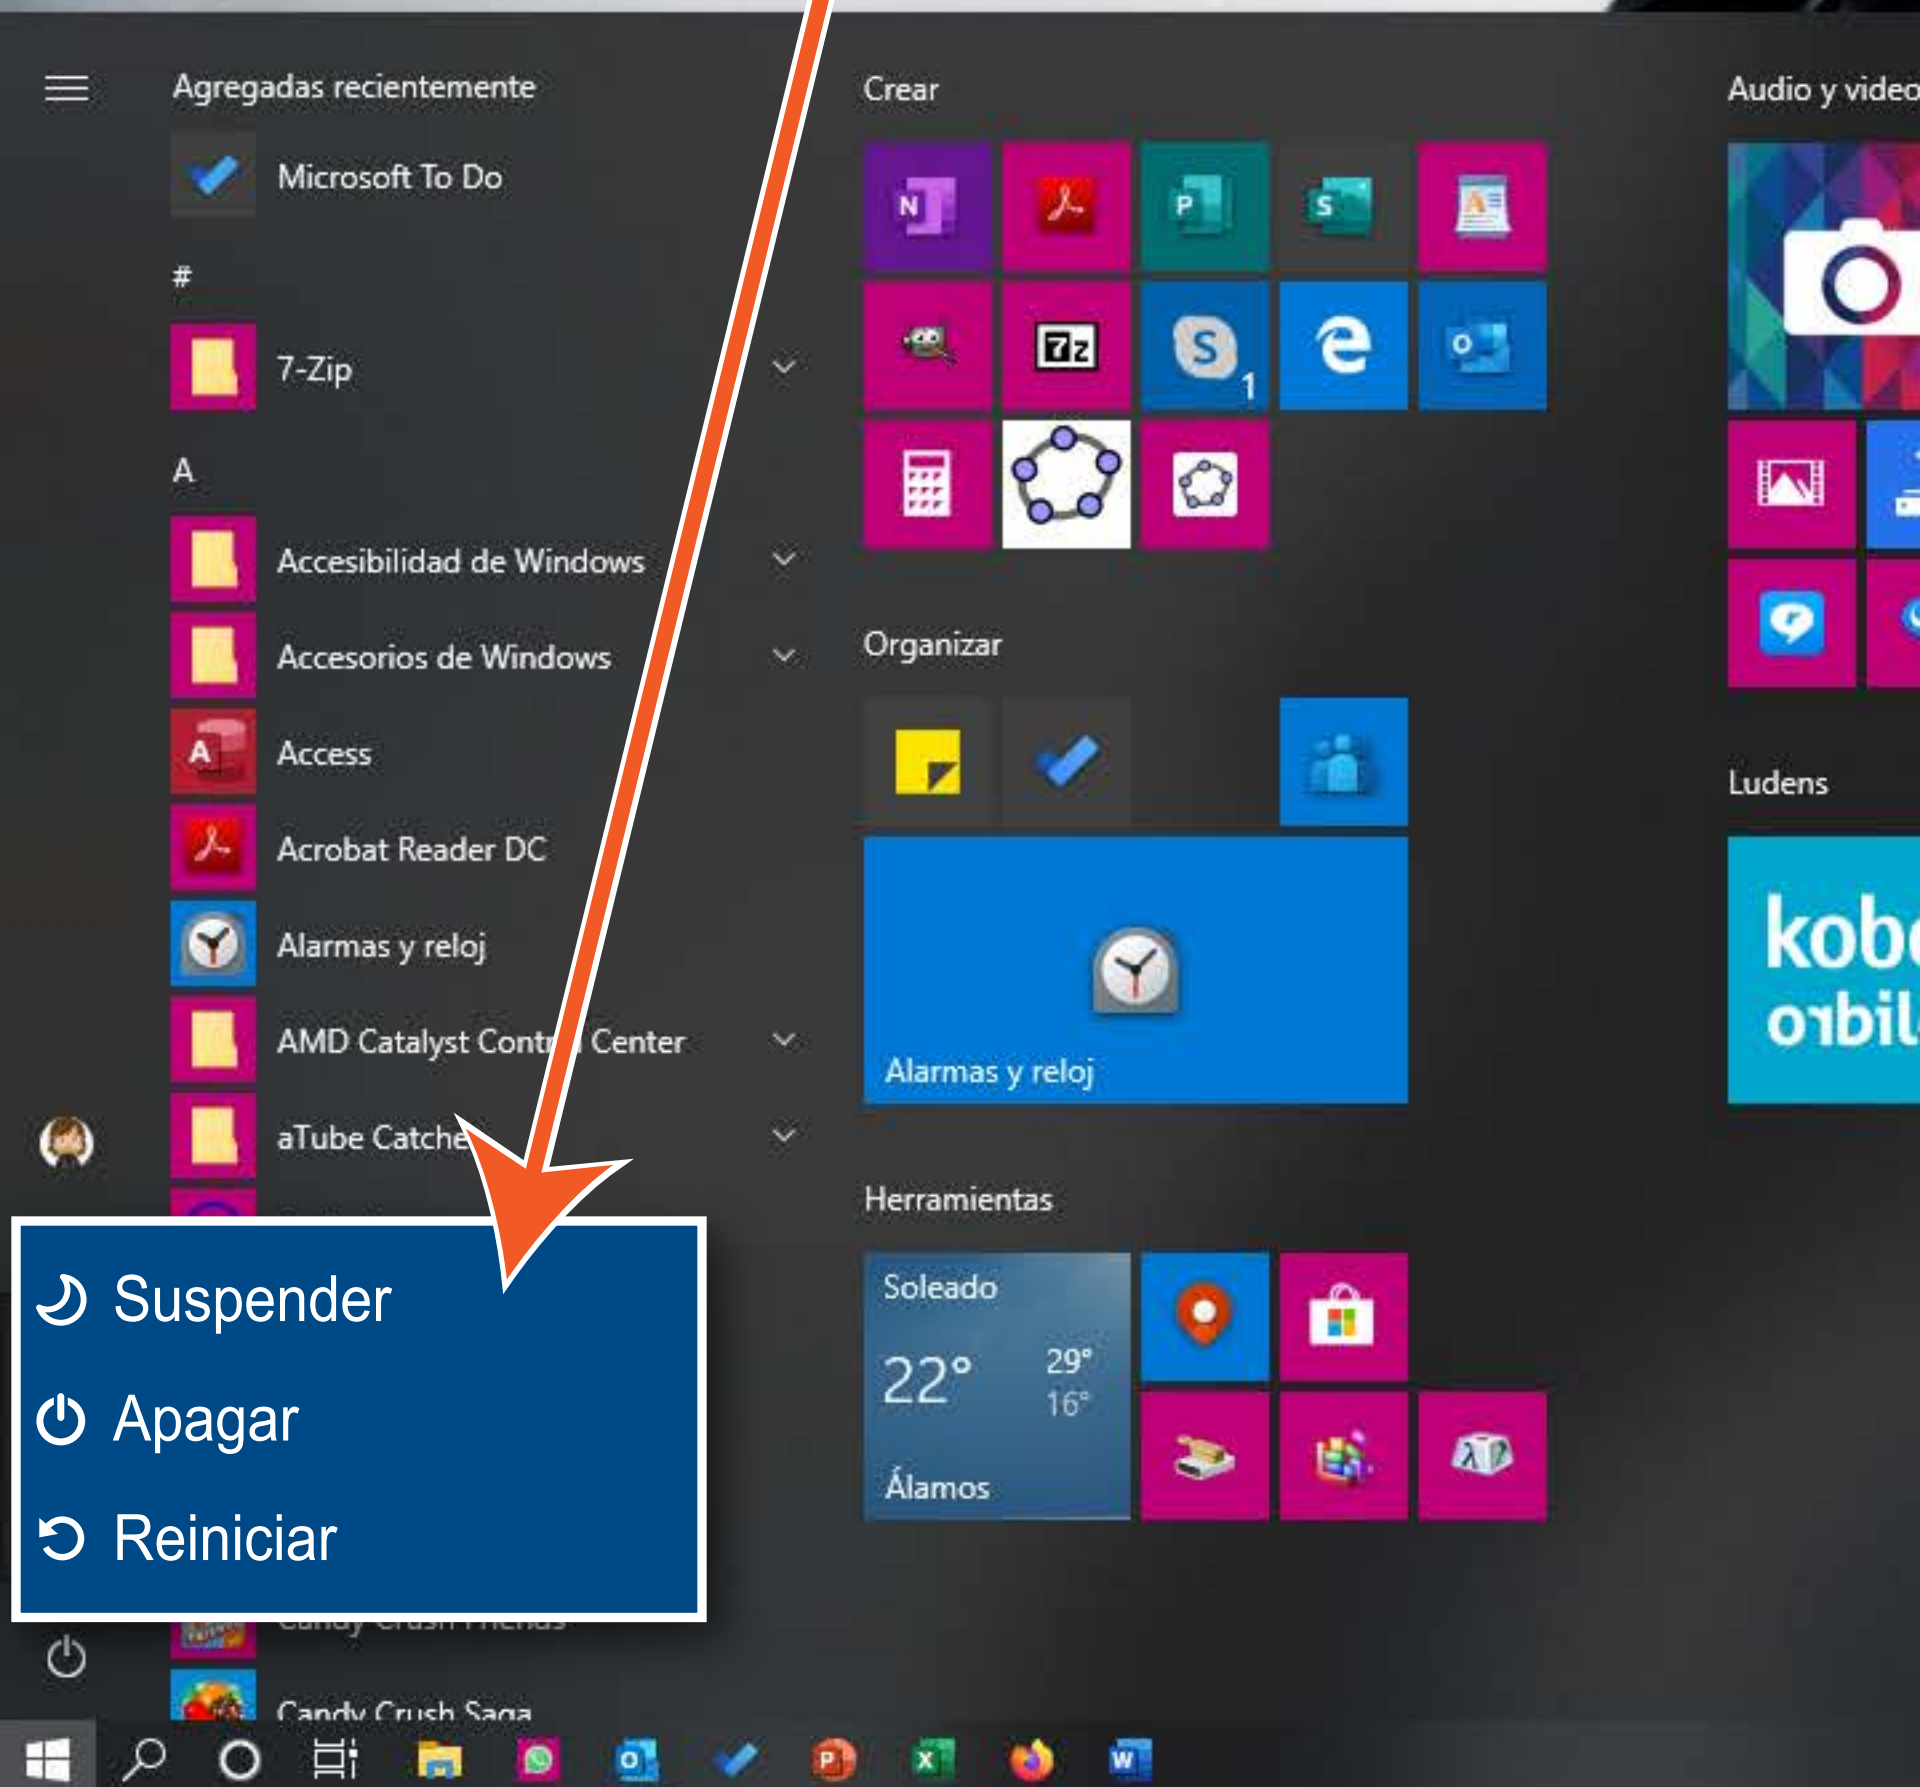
Agregadas recientemente

Microsoft To Do

#

7-Zip

A

Accesibilidad de Windows

Accesorios de Windows

Access

Acrobat Reader DC

Alarmas y reloj

AMD Catalyst Contr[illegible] Center

aTube Catche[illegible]

Suspender

Apagar

Reiniciar

Candy Crush Friends

Candy Crush Saga

Crear

Organizar

Alarmas y reloj

Herramientas

Soleado

22°

29°

16°

Álamos

Audio y video

Ludens

kob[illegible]

o)bil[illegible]